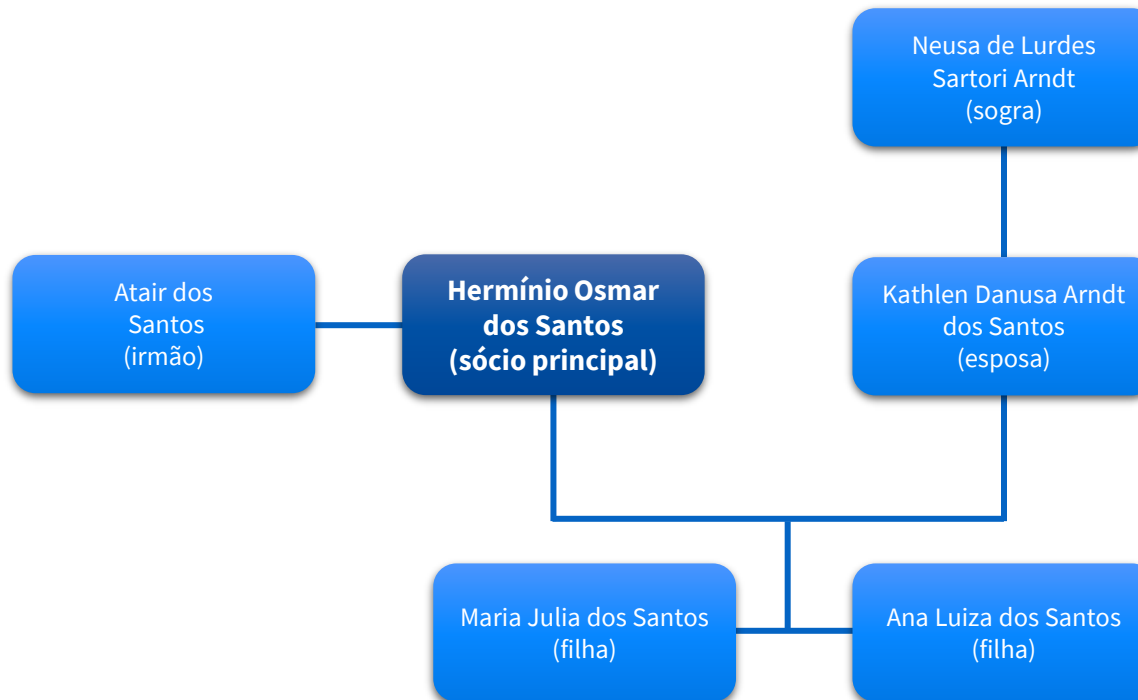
Neusa de Lurdes Sartori Arndt (sogra)

Atair dos Santos (irmão)

**Hermínio Osmar dos Santos (sócio principal)**

Kathlen Danusa Arndt dos Santos (esposa)

Maria Julia dos Santos (filha)

Ana Luiza dos Santos (filha)